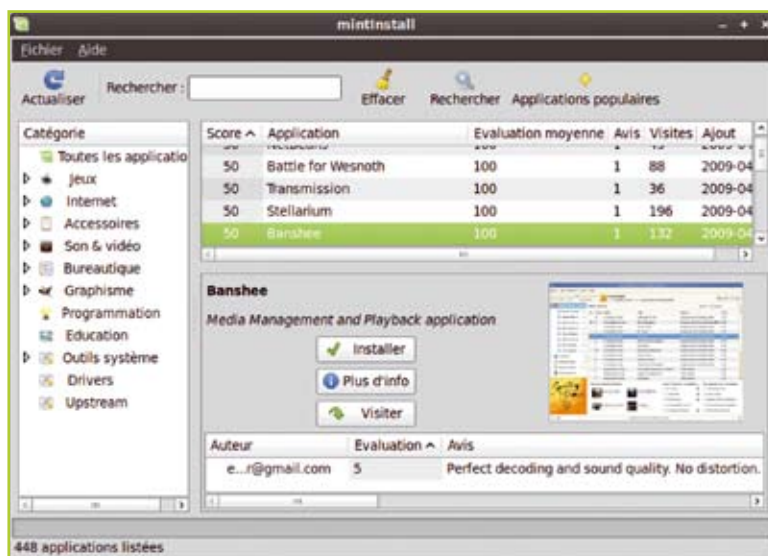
mintInstall

Fichier Aide

Actualiser Rechercher : Effacer Rechercher Applications populaires

Catégorie
Toutes les applicatio
Jeux
Internet
Accessoires
Son & vidéo
Bureautique
Graphisme
Programmation
Education
Outils système
Drivers
Upstream

| Score ^ | Application | Evaluation moyenne | Avis | Visites | Ajout |
|---|---|---|---|---|---|
| 50 | Battle for Wesnoth | 100 | 1 | 88 | 2009-04 |
| 50 | Transmission | 100 | 1 | 36 | 2009-04 |
| 50 | Stellarium | 100 | 1 | 196 | 2009-04 |
| 50 | Banshee | 100 | 1 | 132 | 2009-04 |

Banshee

Media Management and Playback application

Installer
Plus d'info
Visiter

| Auteur | Evaluation ^ | Avis |
|---|---|---|
| e...r@gmail.com | 5 | Perfect decoding and sound quality. No distortion. |

448 applications listées